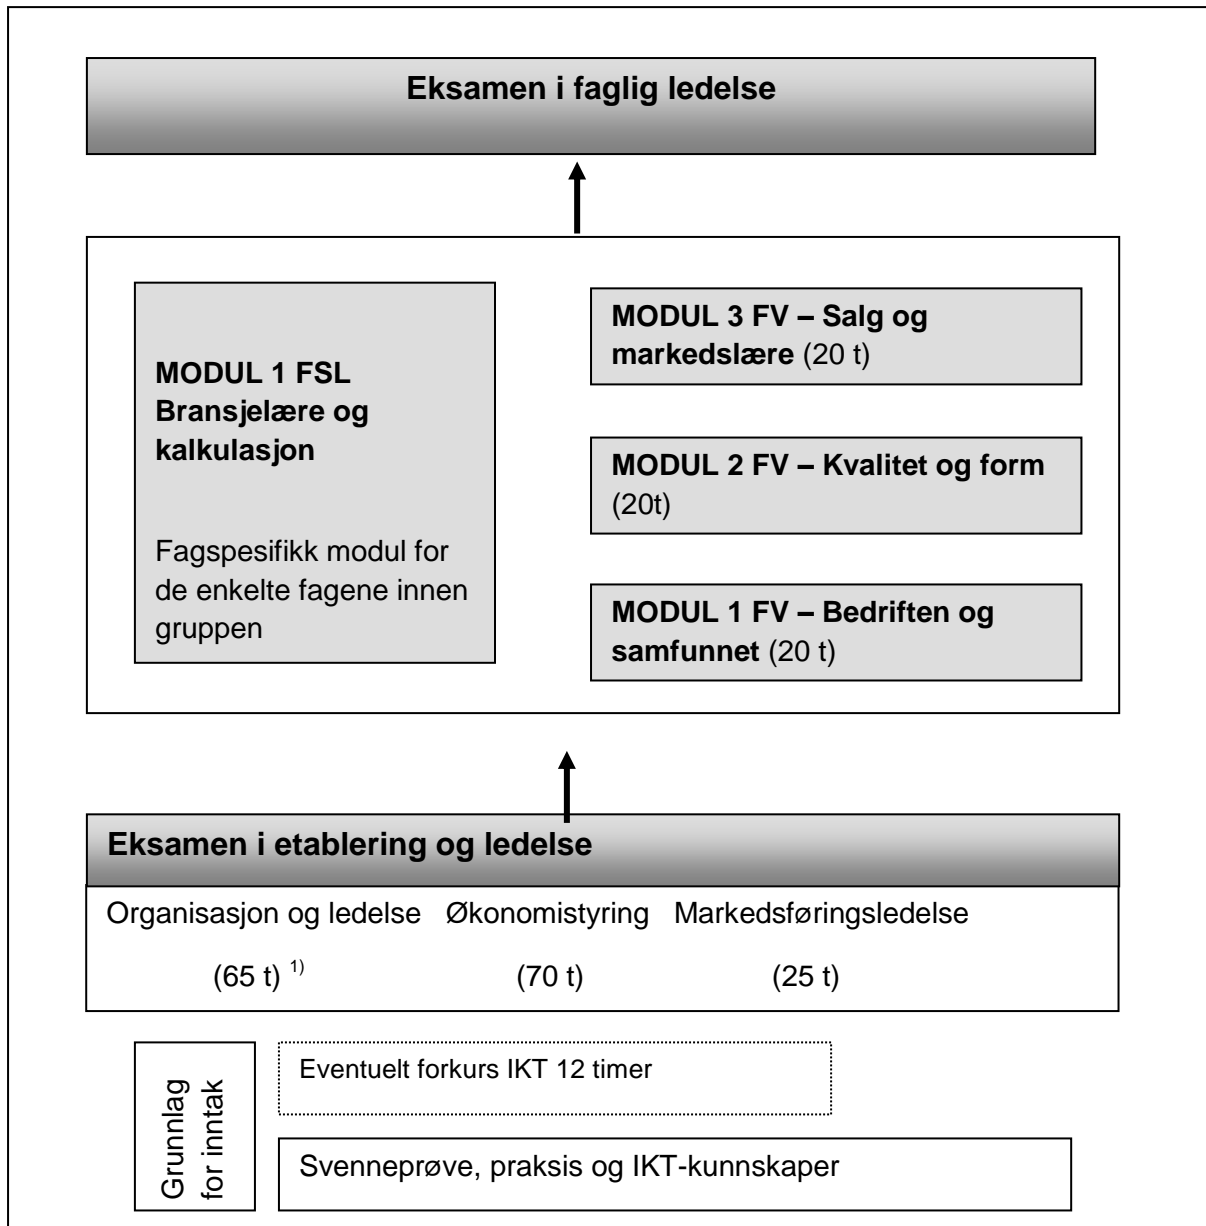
Eksamen i faglig ledelse

MODUL 1 FSL Bransjelære og kalkulasjon

Fagspesifikk modul for de enkelte fagene innen gruppen

MODUL 3 FV – Salg og markedslære (20 t)

MODUL 2 FV – Kvalitet og form (20t)

MODUL 1 FV – Bedriften og samfunnet (20 t)

Eksamen i etablering og ledelse

| Organisasjon og ledelse | Økonomistyring | Markedsføringsledelse |
|---|---|---|
| (65 t) $^{1)}$ | (70 t) | (25 t) |

Grunnlag for inntak

Eventuelt forkurs IKT 12 timer

Svenneprøve, praksis og IKT-kunnskaper